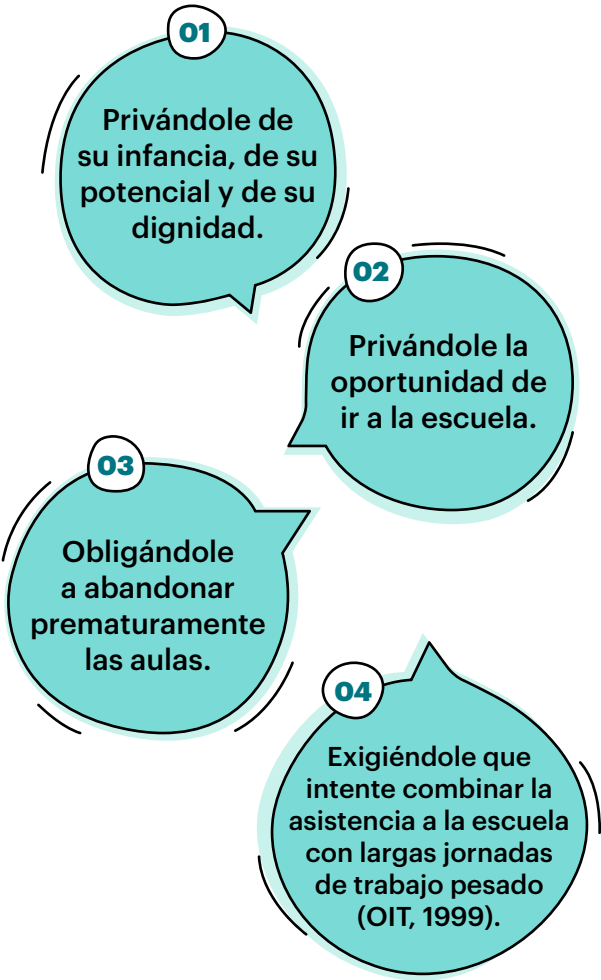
01

Privándole de su infancia, de su potencial y de su dignidad.

02

Privándole la oportunidad de ir a la escuela.

03

Obligándole a abandonar prematuramente las aulas.

04

Exigiéndole que intente combinar la asistencia a la escuela con largas jornadas de trabajo pesado (OIT, 1999).